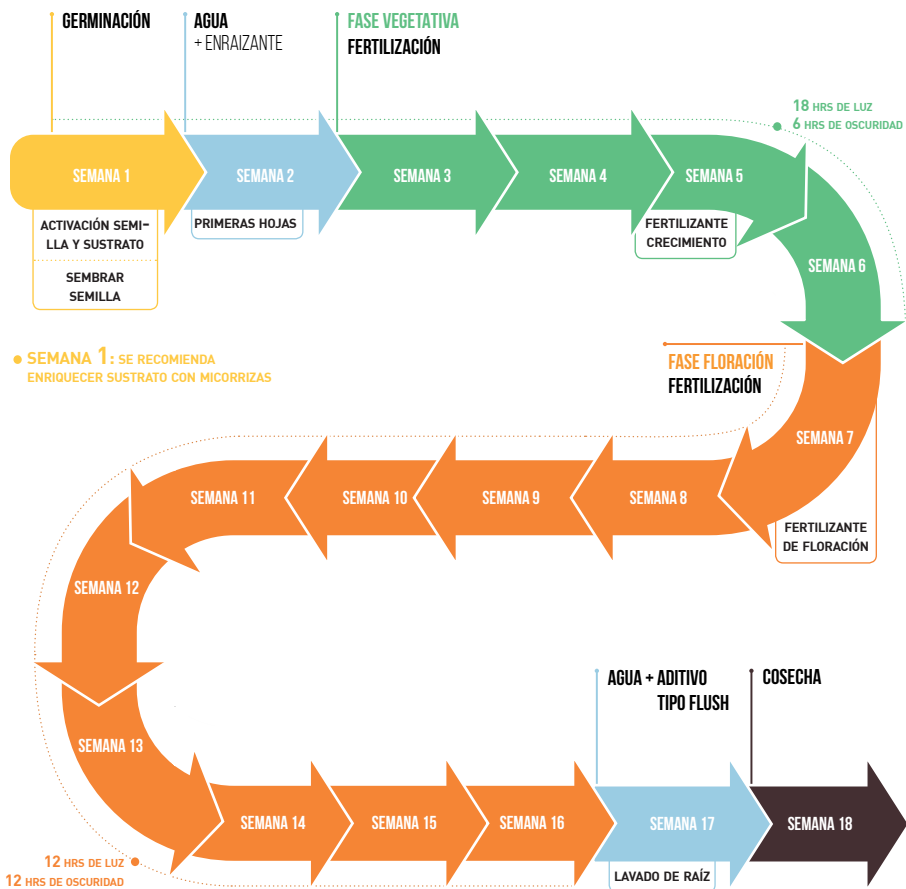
GERMINACIÓN

AGUA
+ ENRAIZANTE

FASE VEGETATIVA
FERTILIZACIÓN

18 HRS DE LUZ
6 HRS DE OSCURIDAD

SEMANA 1

SEMANA 2

SEMANA 3

SEMANA 4

SEMANA 5

ACTIVACIÓN SEMILLA Y SUSTRATO

SEMBRAR SEMILLA

PRIMERAS HOJAS

FERTILIZANTE CRECIMIENTO

SEMANA 6

SEMANA 1: SE RECOMIENDA ENRIQUECER SUSTRATO CON MICORRIZAS

FASE FLORACIÓN
FERTILIZACIÓN

SEMANA 7

SEMANA 11

SEMANA 10

SEMANA 9

SEMANA 8

FERTILIZANTE DE FLORACIÓN

SEMANA 12

AGUA + ADITIVO TIPO FLUSH

COSECHA

SEMANA 13

SEMANA 14

SEMANA 15

SEMANA 16

SEMANA 17

SEMANA 18

12 HRS DE LUZ
12 HRS DE OSCURIDAD

LAVADO DE RAÍZ